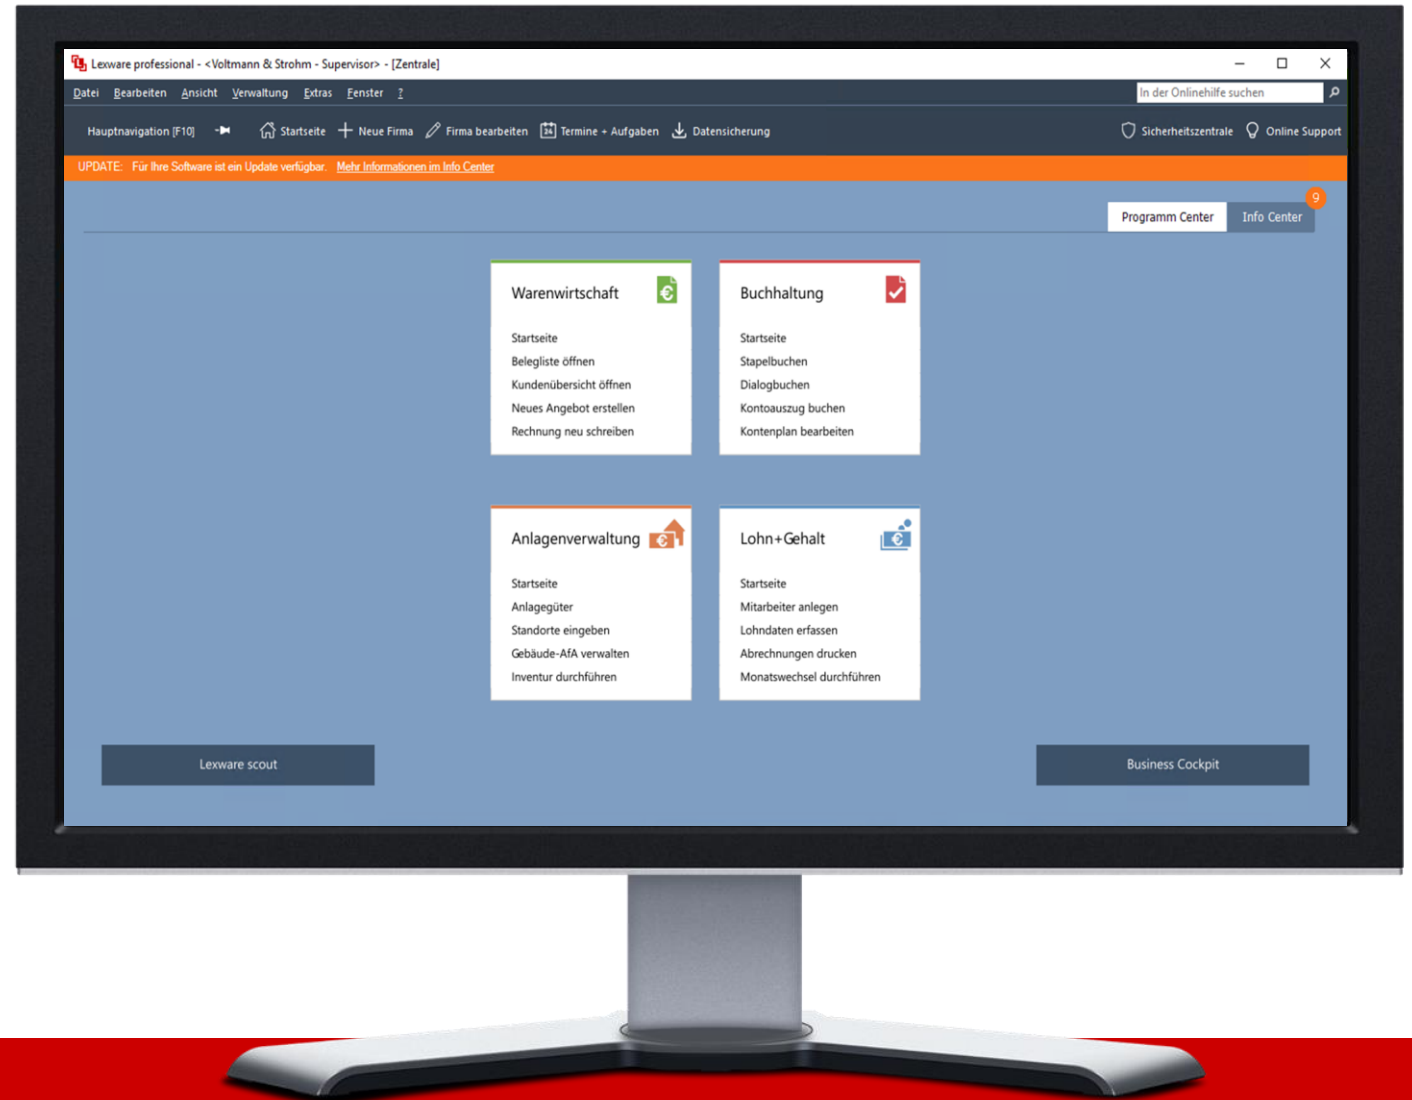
Lexware professional - <Voltmann & Strohm - Supervisor> - [Zentrale]

Datei Bearbeiten Ansicht Verwaltung Extras Fenster ?

In der Onlinehilfe suchen

Hauptnavigation [F10] Startseite Neue Firma Firma bearbeiten Termine + Aufgaben Datensicherung Sicherheitszentrale Online Support

UPDATE: Für Ihre Software ist ein Update verfügbar. Mehr Informationen im Info Center

Programm Center Info Center 9

Warenwirtschaft
Startseite
Belegliste öffnen
Kundenübersicht öffnen
Neues Angebot erstellen
Rechnung neu schreiben

Buchhaltung
Startseite
Stapelbuchen
Dialogbuchen
Kontoauszug buchen
Kontenplan bearbeiten

Anlagenverwaltung
Startseite
Anlagegüter
Standorte eingeben
Gebäude-AfA verwalten
Inventur durchführen

Lohn+Gehalt
Startseite
Mitarbeiter anlegen
Lohndaten erfassen
Abrechnungen drucken
Monatswechsel durchführen

Lexware scout

Business Cockpit